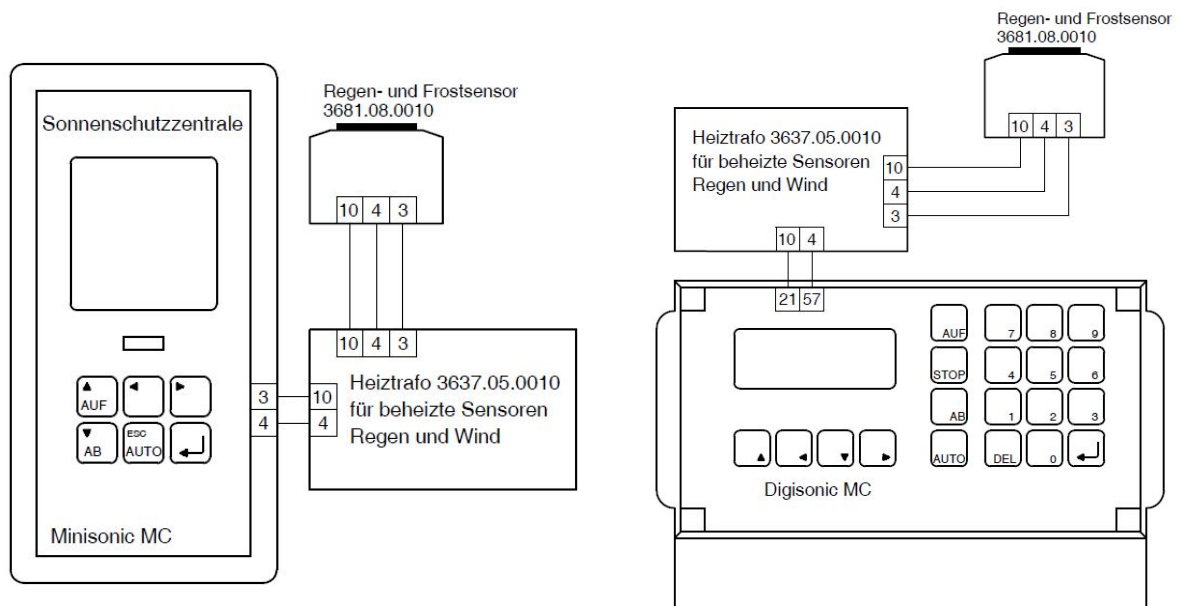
Sonnenschutzzentrale

▲
AUF
◄
►
▼
AB
ESC
AUTO

Minisonic MC

3
4

Regen- und Frostsensor
3681.08.0010

10 4 3

10 4 3

10
4

Heiztrafo 3637.05.0010
für beheizte Sensoren
Regen und Wind

Regen- und Frostsensor
3681.08.0010

10 4 3

Heiztrafo 3637.05.0010
für beheizte Sensoren
Regen und Wind

10
4
3

10 4

21 57

AUF
STOP
AB
AUTO

7 8 9
4 5 6
1 2 3
DEL 0

▲ ◄ ▼ ►

Digisonic MC